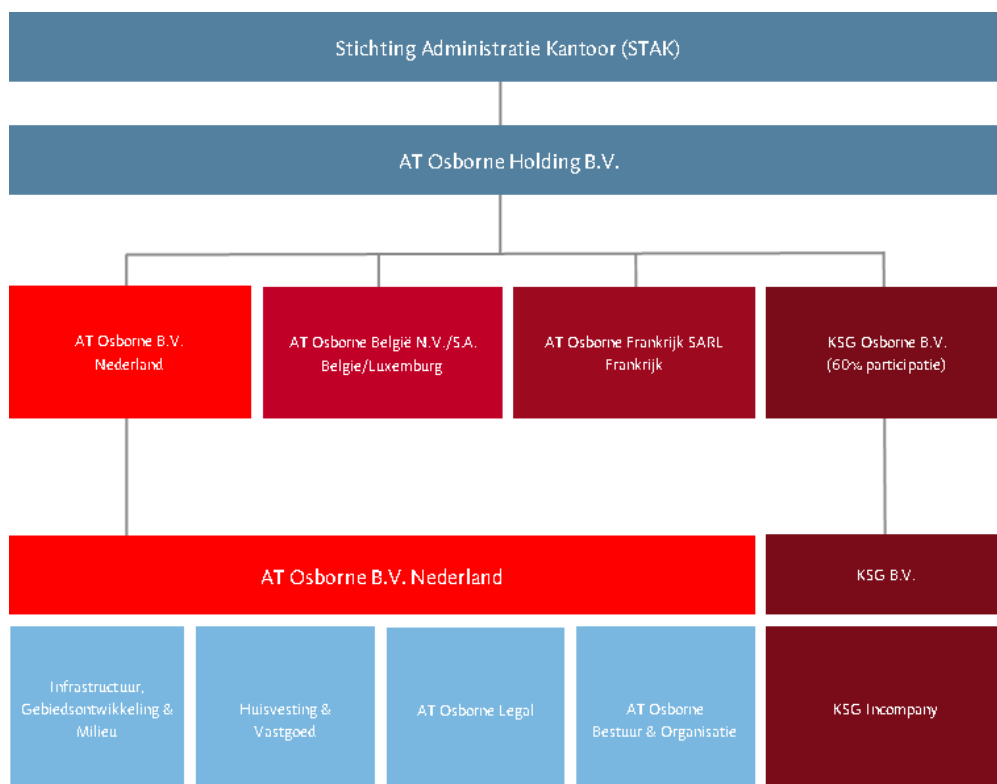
Stichting Administratie Kantoor (STAK)

AT Osborne Holding B.V.

AT Osborne B.V.
Nederland

AT Osborne België N.V./S.A.
Belgie/Luxemburg

AT Osborne Frankrijk SARL
Frankrijk

KSG Osborne B.V.
(60% participatie)

AT Osborne B.V. Nederland

KSG B.V.

Infrastructuur, Gebiedsontwikkeling & Milieu

Huisvesting & Vastgoed

AT Osborne Legal

AT Osborne Bestuur & Organisatie

KSG Incompany